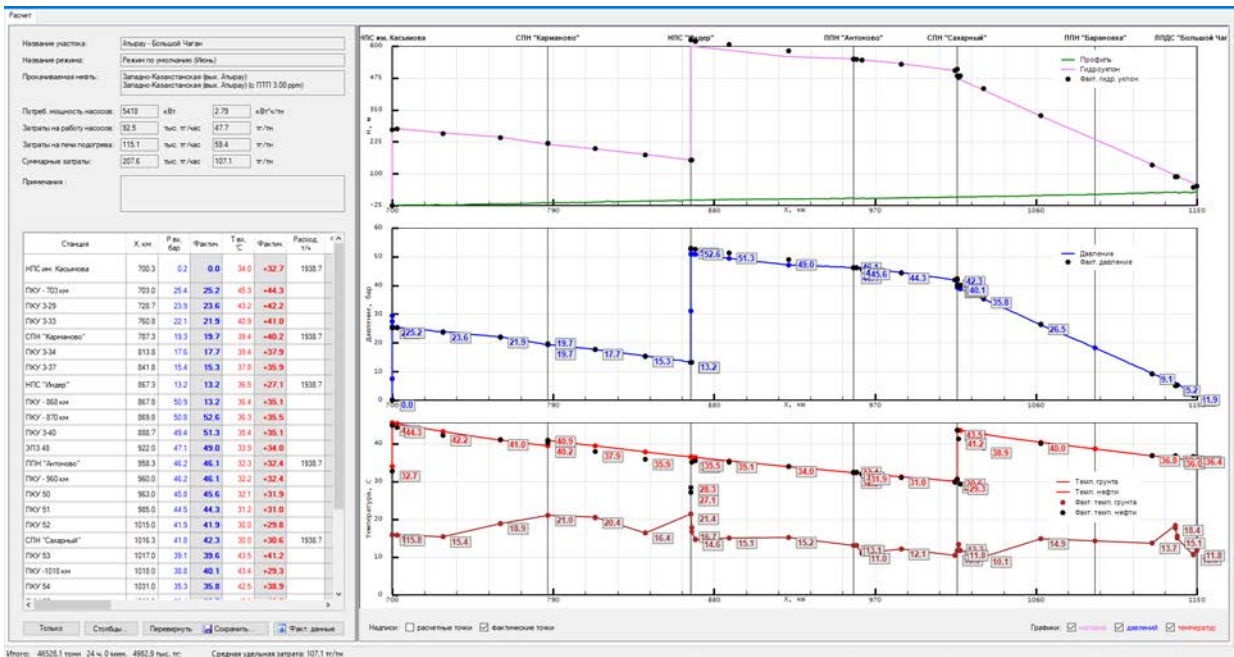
Расчет

Название участка: Атырау - Большой Чаган
Название режима: Режим по умолчанию (Июнь)
Прокачиваемая нефть: Западно-Казахстанская (вых. Атырау) Западно-Казахстанская (вых. Атырау) (с ПТП 3.00 ppm)

Потреб. мощность насосов: 5418 кВт 2.79 кВт*ч/тн
Затраты на работу насосов: 92.5 тыс. тг/час 47.7 тг/тн
Затраты на печи подогрева: 115.1 тыс. тг/час 59.4 тг/тн
Суммарные затраты: 207.6 тыс. тг/час 107.1 тг/тн

Примечания :

| Станция | X, км | P вх, бар | Факт. | T вх, °C | Факт. | Расход, т/ч |
|---|---|---|---|---|---|---|
| НПС им. Касымова | 700.3 | 0.2 | 0.0 | 34.0 | +32.7 | 1938.7 |
| ПКУ - 703 км | 703.0 | 25.4 | 25.2 | 45.3 | +44.3 | |
| ПКУ 3-29 | 728.7 | 23.9 | 23.6 | 43.2 | +42.2 | |
| ПКУ 3-33 | 760.8 | 22.1 | 21.9 | 40.9 | +41.0 | |
| СПН "Карманово" | 787.3 | 19.3 | 19.7 | 39.4 | +40.2 | 1938.7 |
| ПКУ 3-34 | 813.8 | 17.6 | 17.7 | 39.4 | +37.9 | |
| ПКУ 3-37 | 841.8 | 15.4 | 15.3 | 37.8 | +35.9 | |
| НПС "Индер" | 867.3 | 13.2 | 13.2 | 36.5 | +27.1 | 1938.7 |
| ПКУ - 868 км | 867.8 | 50.9 | 13.2 | 36.4 | +35.1 | |
| ПКУ - 870 км | 869.8 | 50.8 | 52.6 | 36.3 | +35.5 | |
| ПКУ 3-40 | 888.7 | 49.4 | 51.3 | 35.4 | +35.1 | |
| ЭПЗ 48 | 922.0 | 47.1 | 49.0 | 33.9 | +34.0 | |
| ППН "Антоново" | 958.3 | 46.2 | 46.1 | 32.3 | +32.4 | 1938.7 |
| ПКУ - 960 км | 960.0 | 46.2 | 46.1 | 32.2 | +32.4 | |
| ПКУ 50 | 963.0 | 45.8 | 45.6 | 32.1 | +31.9 | |
| ПКУ 51 | 985.0 | 44.5 | 44.3 | 31.2 | +31.0 | |
| ПКУ 52 | 1015.0 | 41.9 | 41.9 | 30.0 | +29.8 | |
| СПН "Сахарный" | 1016.3 | 41.8 | 42.3 | 30.0 | +30.6 | 1938.7 |
| ПКУ 53 | 1017.0 | 39.1 | 39.6 | 43.5 | +41.2 | |
| ПКУ -1018 км | 1018.0 | 38.8 | 40.1 | 43.4 | +29.3 | |
| ПКУ 54 | 1031.0 | 35.3 | 35.8 | 42.5 | +38.9 | |

Только | Столбцы.. | Перевернуть | Сохранить... | Факт. данные

НПС им. Касымова | СПН "Карманово" | НПС "Индер" | ППН "Антоново" | СПН "Сахарный" | ППН "Барановка" | ППДС "Большой Чаг

Профиль
Гидроуклон
Факт. гидр. уклон
H, м
600 475 350 225 100 -25
700 790 880 970 1060 1150
X, км

Давление
Факт. давление
Давление, бар
60 50 40 30 20 10 0
25.2 23.6 21.9 19.7 19.7 17.7 15.3 13.2 52.6 51.3 49.0 46.1 45.6 44.3 42.3 40.1 35.8 26.5 9.1 5.2 11.9 0.0

Темп. грунта
Темп. нефти
Факт. темп. грунта
Факт. темп. нефти
Температура, C
44.3 42.2 41.0 40.9 40.2 37.9 35.9 35.5 35.1 34.0 32.7 28.3 27.1 31.9 31.6 29.3 43.5 41.2 38.9 40.0 36.0 36.0 36.4
15.8 15.4 18.9 21.0 20.4 16.4 21.4 16.7 14.6 15.1 15.2 13.1 11.0 12.1 11.8 10.1 14.9 13.7 18.4 15.1 11.8

Надписи: ☐ расчетные точки ☑ фактические точки
Графики: ☑ напоры ☑ давлений ☑ температур

Итого: 46528.1 тонн 24 ч. 0 мин. 4982.9 тыс. тг. Средняя удельная затрата: 107.1 тг/тн